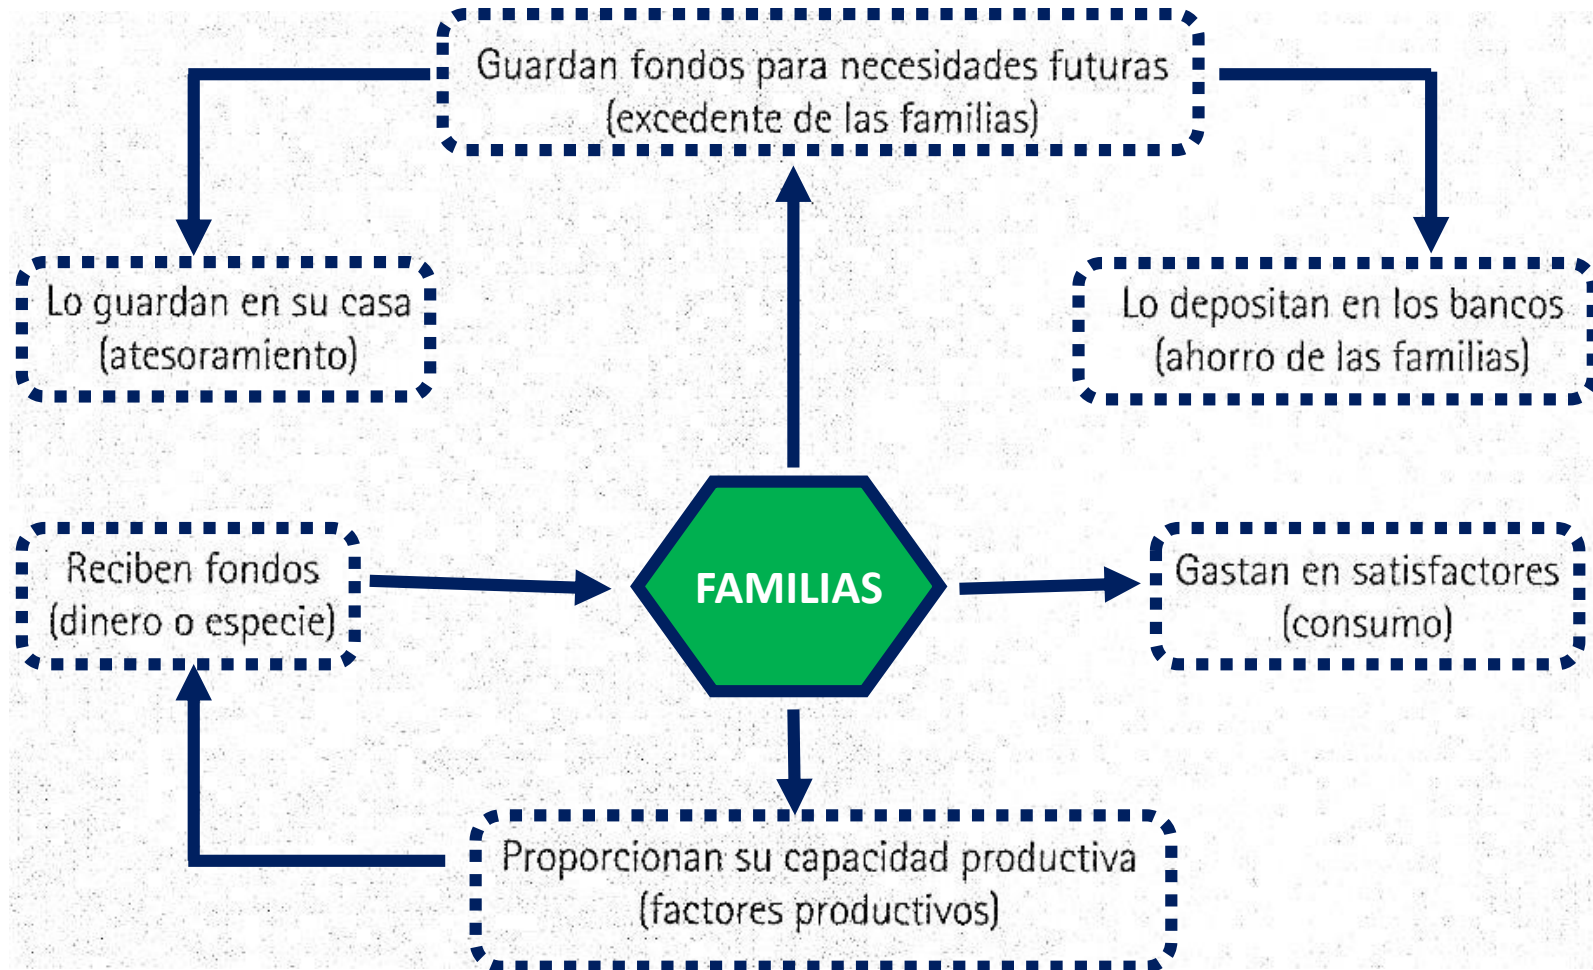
Guardan fondos para necesidades futuras
(excedente de las familias)

Lo guardan en su casa
(atesoramiento)

Lo depositan en los bancos
(ahorro de las familias)

Reciben fondos
(dinero o especie)

FAMILIAS

Gastan en satisfactores
(consumo)

Proporcionan su capacidad productiva
(factores productivos)